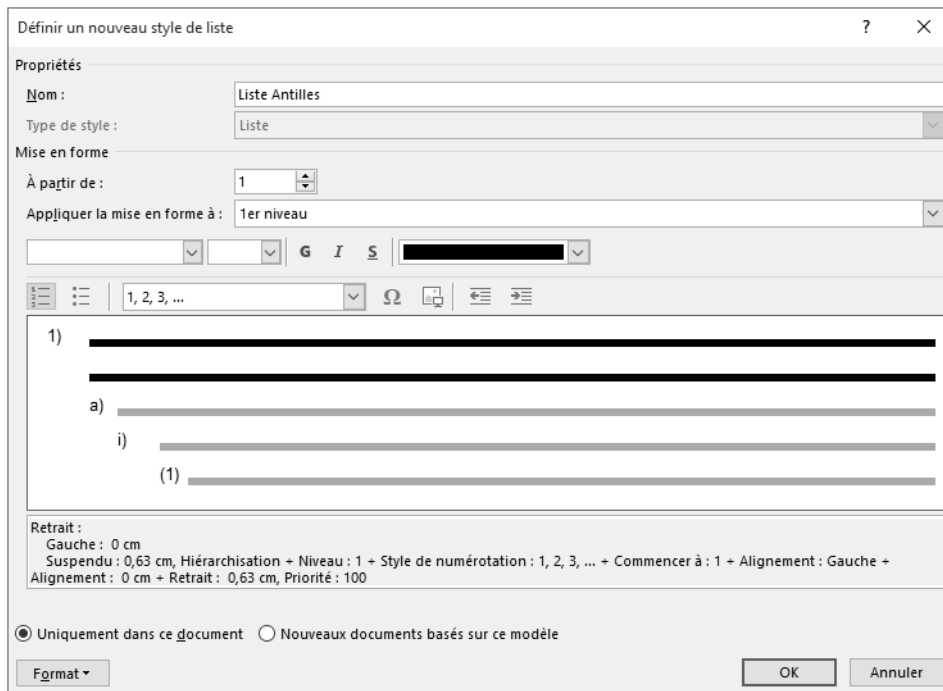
Définir un nouveau style de liste

? ×

Propriétés

Nom : Liste Antilles

Type de style : Liste

Mise en forme

À partir de : 1

Appliquer la mise en forme à : 1er niveau

G I S

1, 2, 3, ...

Ω

1)

a)

i)

(1)

Retrait :
Gauche : 0 cm
Suspendu : 0,63 cm, Hiérarchisation + Niveau : 1 + Style de numérotation : 1, 2, 3, ... + Commencer à : 1 + Alignement : Gauche + Alignement : 0 cm + Retrait : 0,63 cm, Priorité : 100

Uniquement dans ce document Nouveaux documents basés sur ce modèle

Format ▾

OK

Annuler